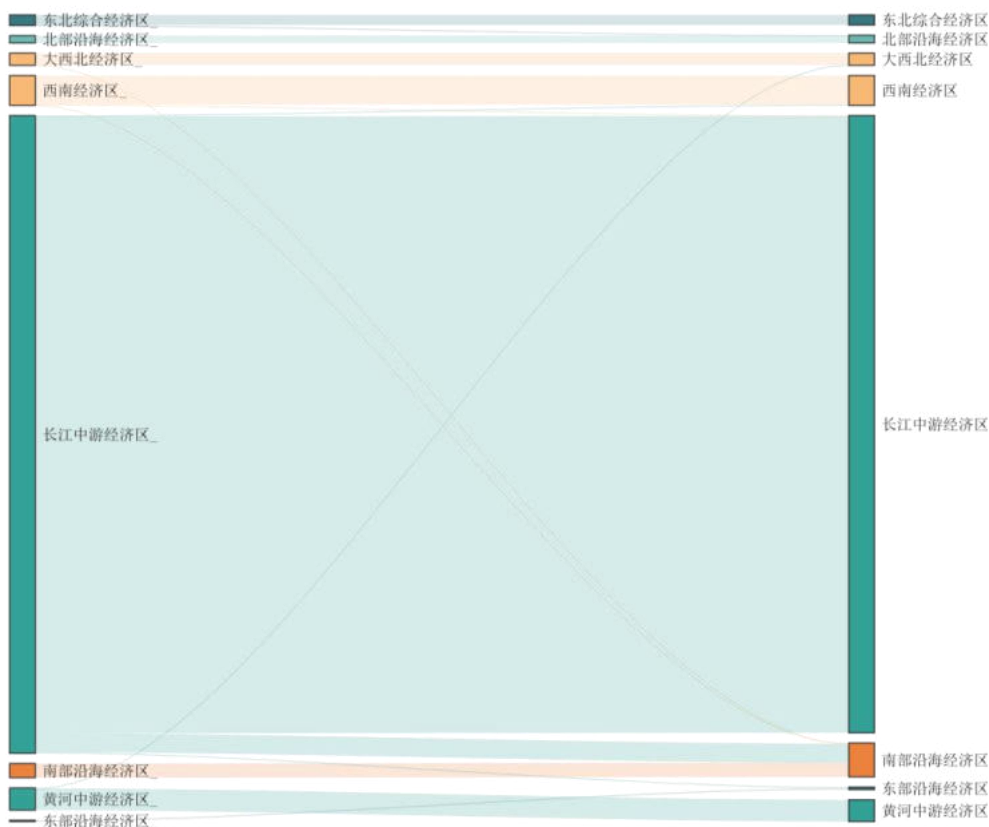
东北综合经济区_
北部沿海经济区_
大西北经济区_
西南经济区_
长江中游经济区_
南部沿海经济区_
黄河中游经济区_
东部沿海经济区

东北综合经济区
北部沿海经济区
大西北经济区
西南经济区
长江中游经济区
南部沿海经济区
东部沿海经济区
黄河中游经济区